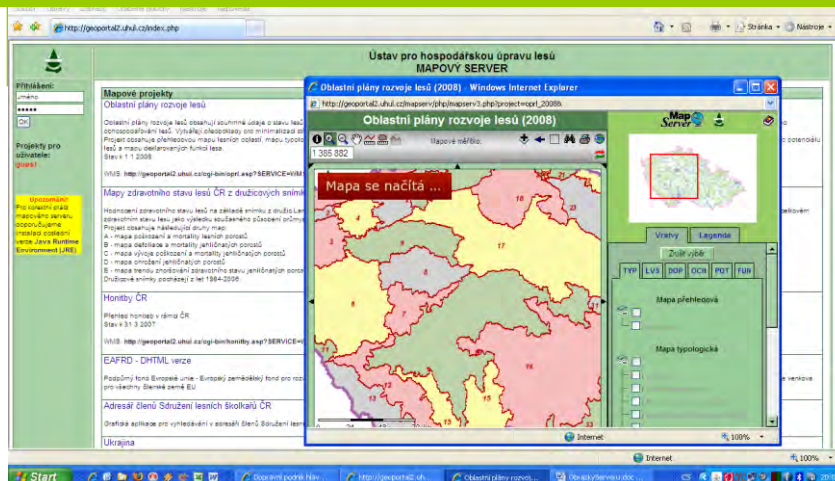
http://geoportal2.uhul.cz/index.php

Stránka · Nástroje

Ústav pro hospodářskou úpravu lesů
MAPOVÝ SERVER

Přihlášení:
jméno
•••••
OK

Projekty pro uživatele:
guest

Upozornění!
Pro korektní práci mapového serveru doporučujeme instalaci ovládání verze Java Runtime Environment (JRE)

Mapové projekty

Oblastní plány rozvoje lesů

Oblastní plány rozvoje lesů obsahují souhrnné údaje o stavu lesů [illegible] obhospodařování lesů. Vytvářejí předpoklady pro minimalizaci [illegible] Projekt obsahuje přehledovou mapu lesních oblastí, mapu typolo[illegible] lesů a mapu deklarovaných funkcí lesa.
Stav k 1.1.2008

WMS: http://geoportal2.uhul.cz/ogi-bin/oprl.asp?SERVICE=WM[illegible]

Mapy zdravotního stavu lesů ČR z družicových snímk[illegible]

Hodnocení zdravotního stavu lesů na základě snímků z družic La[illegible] zdravotním stavem lesů jako výsledku současného působení průmy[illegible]
Projekt obsahuje následující druhy map:
A - mapa poškození a mortality lesních porostů
B - mapa defoliace a mortality jehličnatých porostů
C - mapa vývoje poškození a mortality jehličnatých porostů
D - mapa ohrožení jehličnatých porostů
E - mapa trendu zhoršování zdravotního stavu jehličnatých porost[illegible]
Družicové snímky pocházejí z let 1984-2006.

Honitby ČR

Přehled honiteb v rámci ČR
Stav k 31.3.2007

WMS: http://geoportal2.uhul.cz/ogi-bin/honitby.asp?SERVICE=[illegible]

EAFRD - DHTML verze

Podpůrný fond Evropské unie - Evropský zemědělský fond pro roz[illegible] pro všechny členské země EU

Adresář členů Sdružení lesních školkařů ČR

Grafická aplikace pro vyhledávání v adresáři členů Sdružení lesní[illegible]

Ukrajina

Oblastní plány rozvoje lesů (2008) - Windows Internet Explorer
http://geoportal2.uhul.cz/mapserv/php/mapserv3.php?project=oprl_2008&

Oblastní plány rozvoje lesů (2008)
Mapové měřítko:
1 385 882
Mapa se načítá ...

MapServer

Vrstvy | Legenda
Zrušit výběr
TYP | LVS | DOP | OCN | POT | FUN
Mapa přehledová
Mapa typologická

Internet | 100%

Internet | 100%

Start | Dopravní podnik hlav... | http://geoportal2.uh... | Oblastní plány rozvoj... | ObrázkyServeru.doc ...